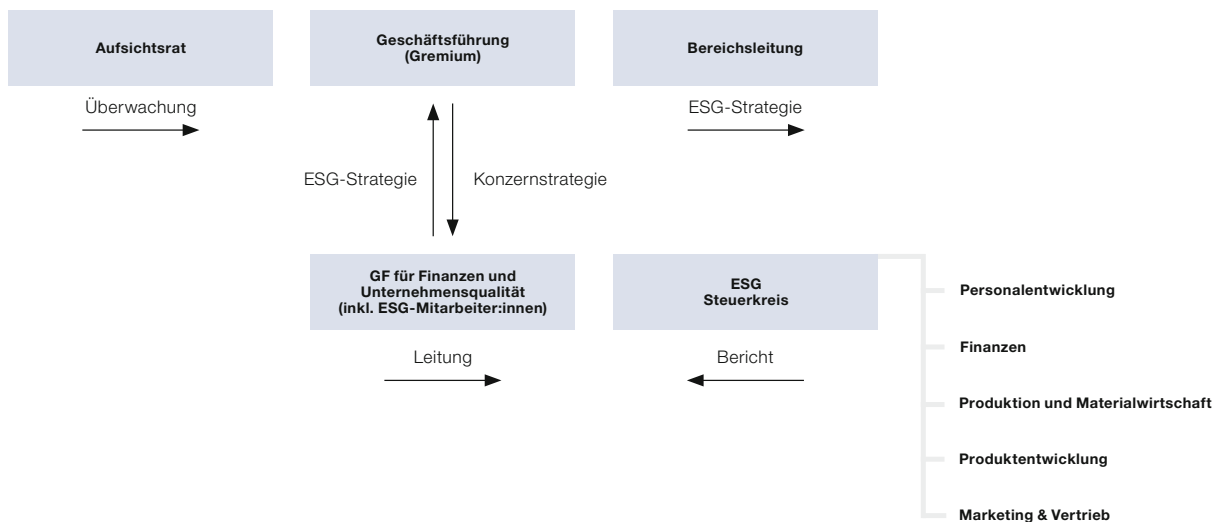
Aufsichtsrat

Überwachung

Geschäftsführung (Gremium)

Bereichsleitung

ESG-Strategie

ESG-Strategie

Konzernstrategie

GF für Finanzen und Unternehmensqualität (inkl. ESG-Mitarbeiter:innen)

Leitung

ESG Steuerkreis

Bericht

Personalentwicklung

Finanzen

Produktion und Materialwirtschaft

Produktentwicklung

Marketing & Vertrieb